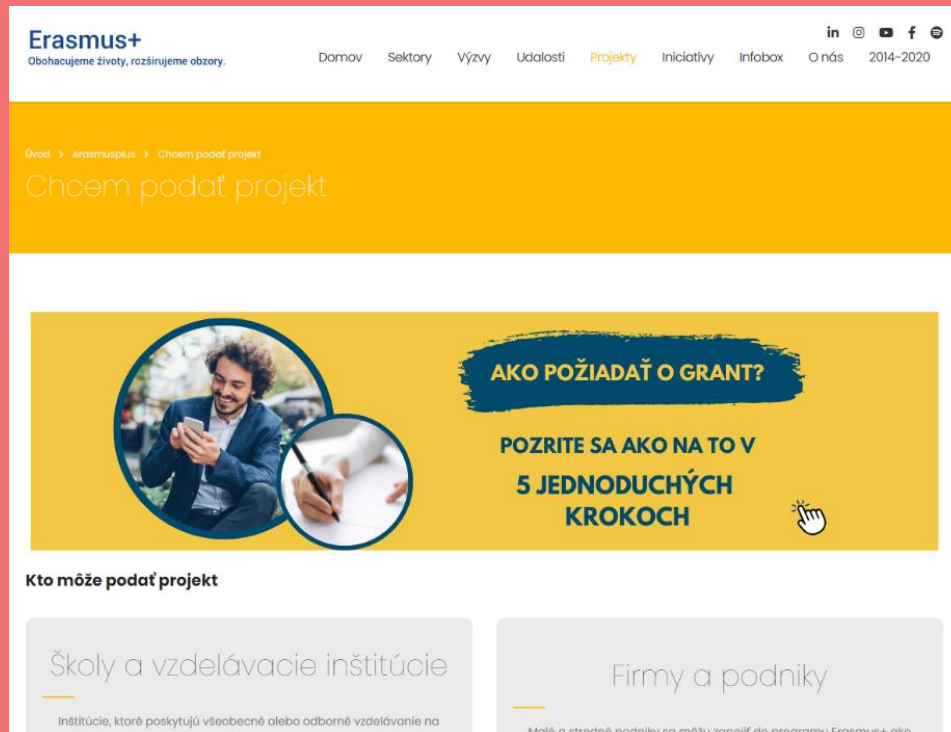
Erasmus+
Obohacujeme životy, rozširujeme obzory.

Domov Sektory Výzvy Udalosti Projekty Iniciatívy Infobox O nás 2014-2020

Úvod > erasmusplus > Chcem podať projekt

Chcem podať projekt

AKO POŽIADAŤ O GRANT?

POZRITE SA AKO NA TO V 5 JEDNODUCHÝCH KROKOCH

Kto môže podať projekt

Školy a vzdelávacie inštitúcie

Inštitúcie, ktoré poskytujú všeobecné alebo odborné vzdelávanie na

Firmy a podniky

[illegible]